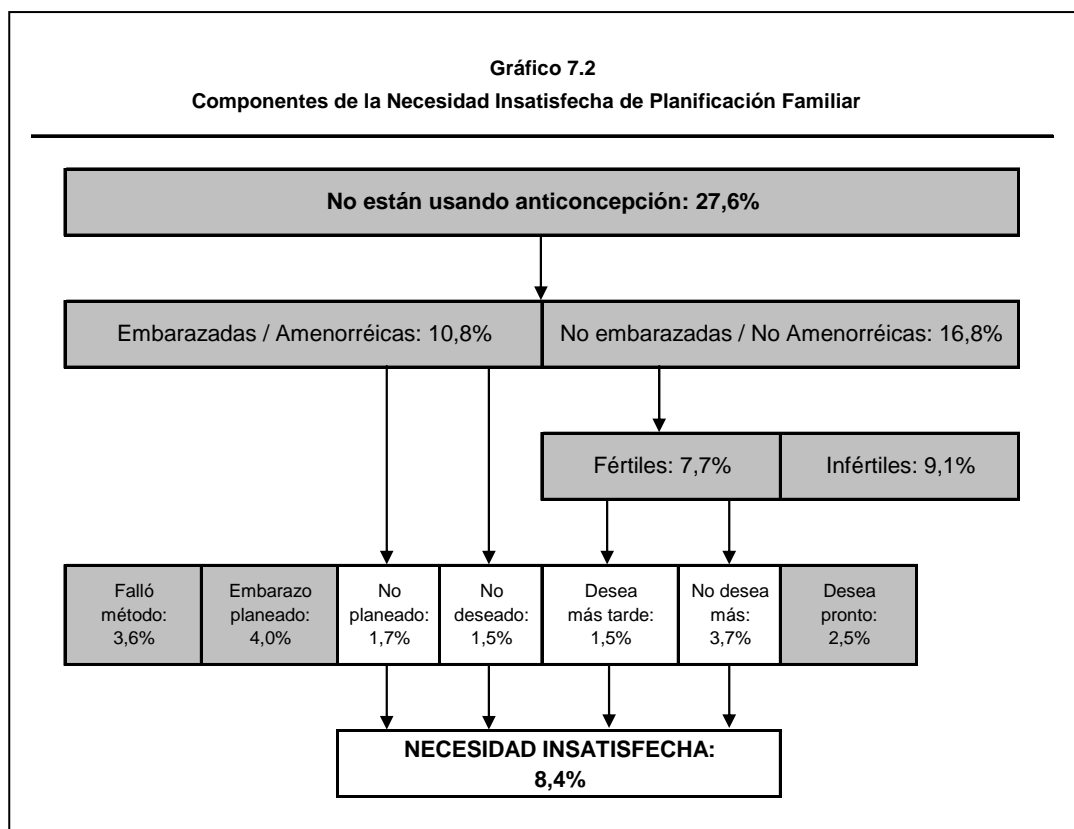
Gráfico 7.2
Componentes de la Necesidad Insatisfecha de Planificación Familiar

No están usando anticoncepción: 27,6%

Embarazadas / Amenorréicas: 10,8%

No embarazadas / No Amenorréicas: 16,8%

Fértiles: 7,7%

Infértiles: 9,1%

Falló método: 3,6%

Embarazo planeado: 4,0%

No planeado: 1,7%

No deseado: 1,5%

Desea más tarde: 1,5%

No desea más: 3,7%

Desea pronto: 2,5%

NECESIDAD INSATISFECHA: 8,4%